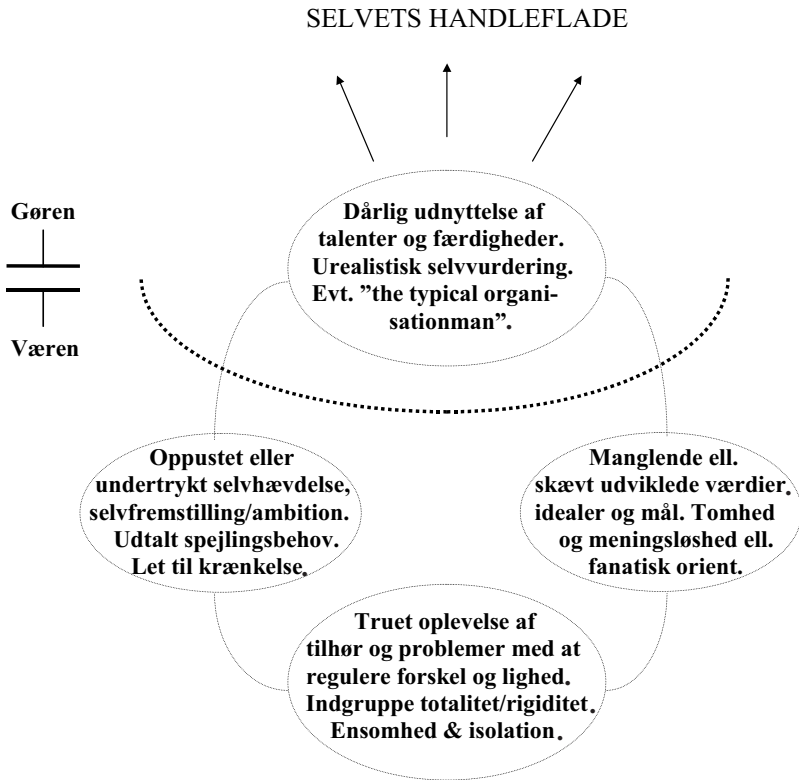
SELVETS HANDLEFLADE

Gøren

Væren

Dårlig udnyttelse af talenter og færdigheder. Urealistisk selvvurdering. Evt. ”the typical organisationman”.

Oppustet eller undertrykt selvhævdelse, selvfremstilling/ambition. Udtalt spejlingsbehov. Let til krænkelse.

Manglende ell. skævt udviklede værdier. idealer og mål. Tomhed og meningsløshed ell. fanatisk orient.

Truet oplevelse af tilhør og problemer med at regulere forskel og lighed. Indgruppe totalitet/rigiditet. Ensomhed & isolation.